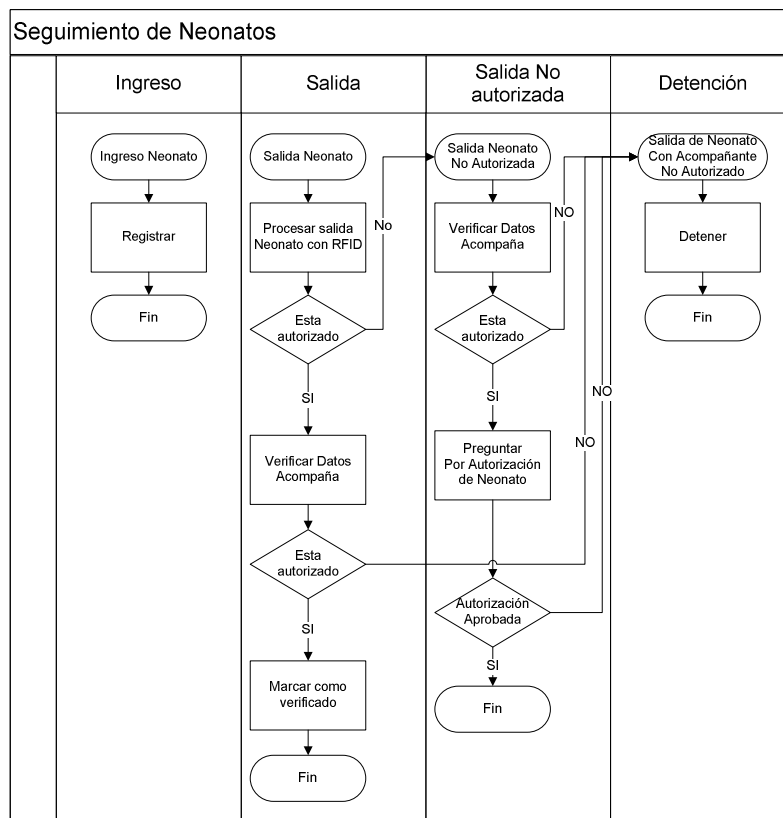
Seguimiento de Neonatos

Ingreso

Ingreso Neonato

Registrar

Fin

Salida

Salida Neonato

Procesar salida Neonato con RFID

Esta autorizado

No

SI

Verificar Datos Acompaña

Esta autorizado

SI

Marcar como verificado

Fin

Salida No autorizada

Salida Neonato No Autorizada

Verificar Datos Acompaña

NO

Esta autorizado

SI

Preguntar Por Autorización de Neonato

NO

NO

Autorización Aprobada

SI

Fin

Detención

Salida de Neonato Con Acompañante No Autorizado

Detener

Fin